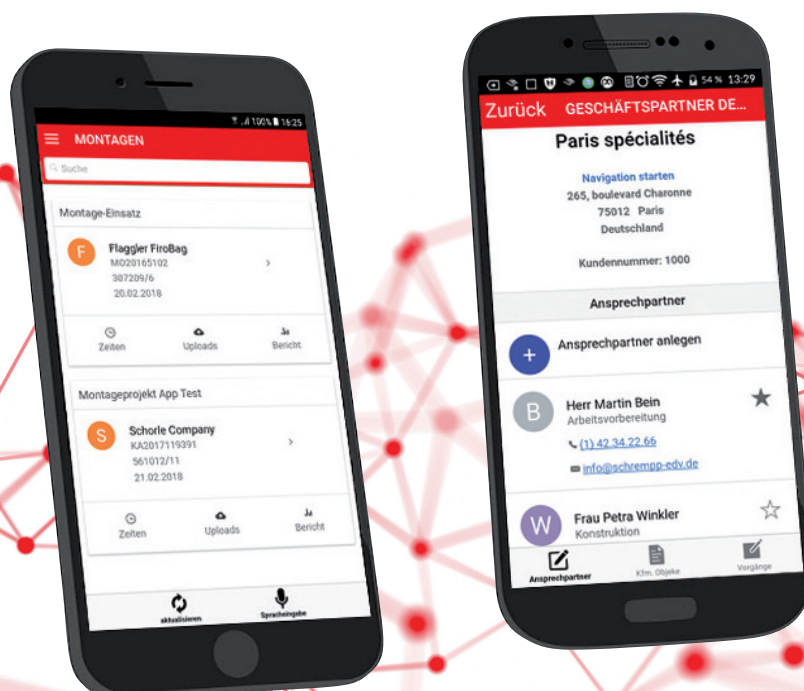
100% 18:25

MONTAGEN

Suche

Montage-Einsatz

F

Flaggler FiroBag
MO20165102
307209/6
20.02.2018

Zeiten Uploads Bericht

Montageprojekt App Test

S

Schorle Company
KA2017119391
561012/11
21.02.2018

Zeiten Uploads Bericht

aktualisieren Spracheingabe

54% 13:29

Zurück GESCHÄFTSPARTNER DE...

Paris spécialités

Navigation starten
265, boulevard Charonne
75012 Paris
Deutschland

Kundennummer: 1000

Ansprechpartner

+

Ansprechpartner anlegen

B

Herr Martin Bein
Arbeitsvorbereitung

(1) 42.34.22.66

info@schrempp-edv.de

W

Frau Petra Winkler
Konstruktion

Ansprechpartner Kfm. Objeke Vorgänge